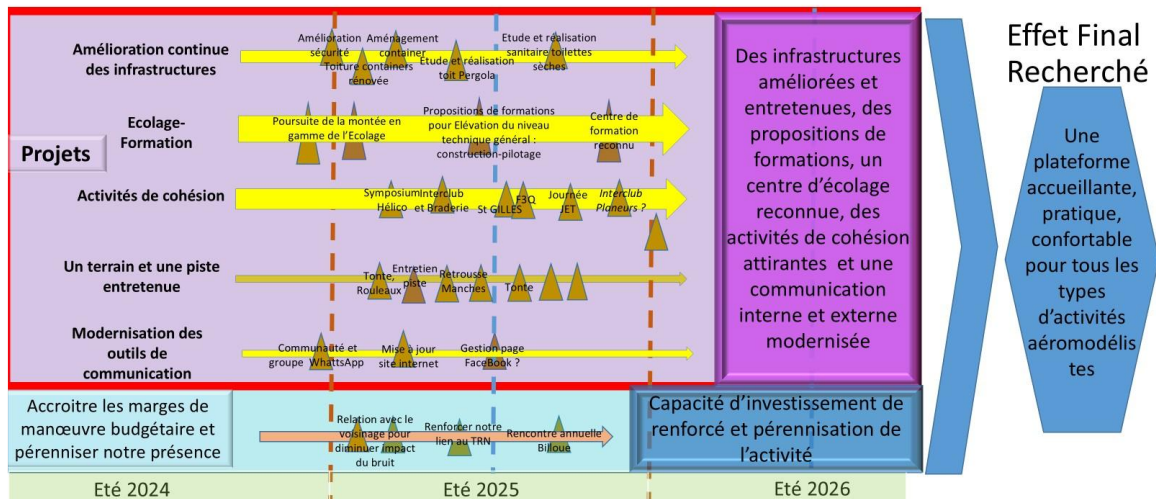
Effet Final Recherché

Amélioration continue des infrastructures

Amélioration sécurité

Aménagement container

Toiture containers rénovée

Etude et réalisation toit Pergola

Etude et réalisation sanitaire/toilettes sèches

Ecolage-Formation

Poursuite de la montée en gamme de l'Ecolage

Propositions de formations pour Elévation du niveau technique général : construction-pilotage

Centre de formation reconnu

Projets

Activités de cohésion

Symposium Hélico

Interclub et Braderie

St GILLES

F3Q

Journée JET

Interclub Planeurs ?

Un terrain et une piste entretenue

Tonte, Rouleaux

Entretien piste

Retrousse Manches

Tonte

Modernisation des outils de communication

Communauté et groupe WhattsApp

Mise à jour site internet

Gestion page FaceBook ?

Des infrastructures améliorées et entretenues, des propositions de formations, un centre d'écolage reconnue, des activités de cohésion attirantes et une communication interne et externe modernisée

Une plateforme accueillante, pratique, confortable pour tous les types d'activités aéromodélistes

Accroitre les marges de manœuvre budgétaire et pérenniser notre présence

Relation avec le voisinage pour diminuer impact du bruit

Renforcer notre lien au TRN

Rencontre annuelle Billoue

Capacité d'investissement de renforcé et pérennisation de l'activité

Eté 2024

Eté 2025

Eté 2026